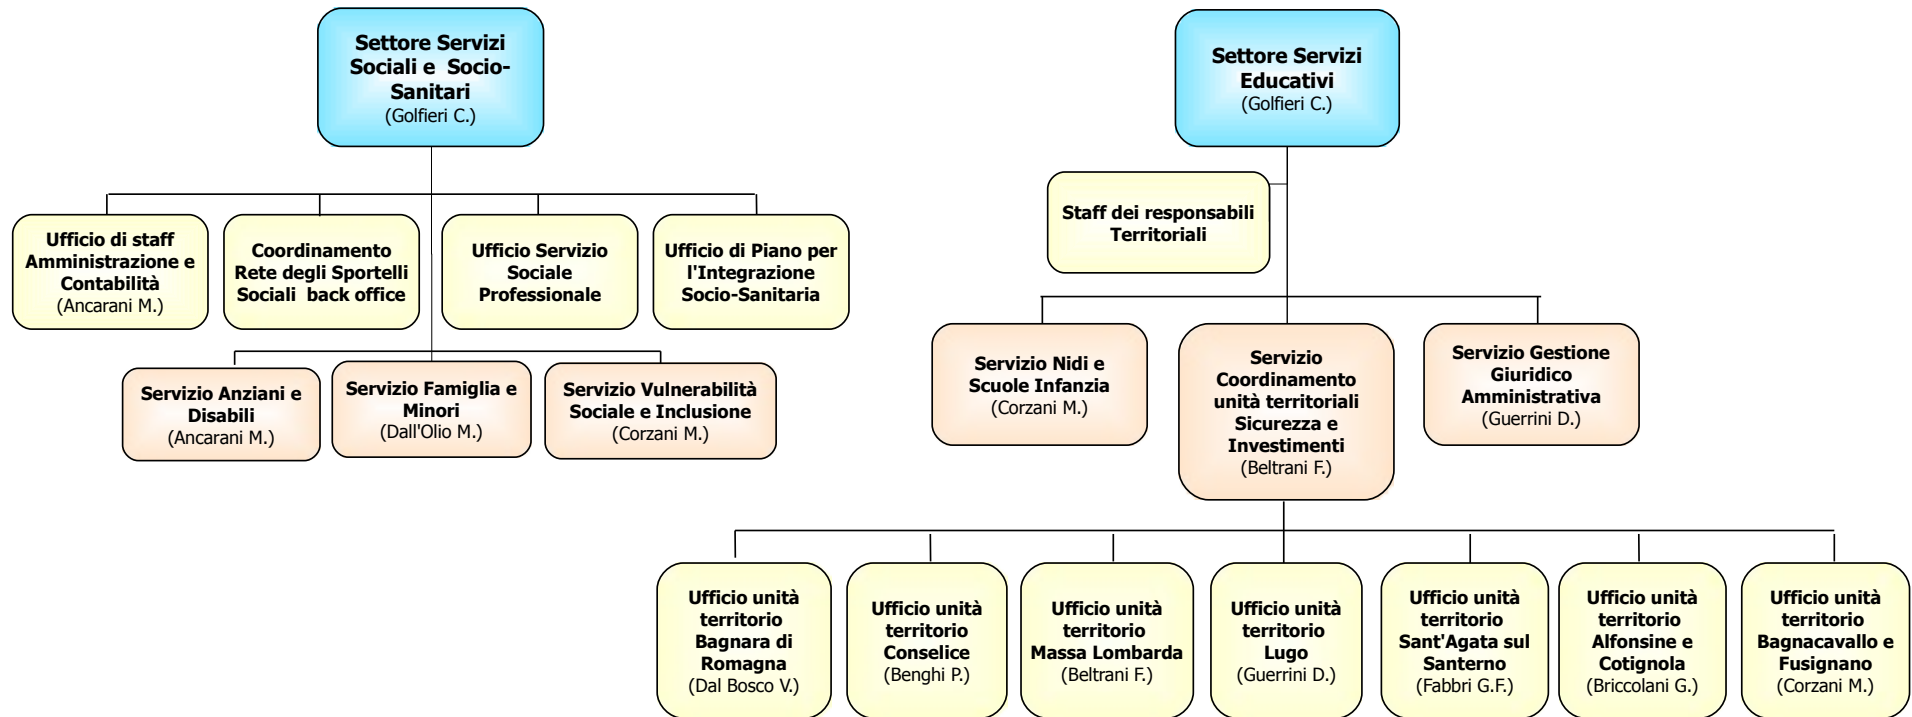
Settore Servizi Sociali e Socio-Sanitari
(Golfieri C.)

Ufficio di staff Amministrazione e Contabilità
(Ancarani M.)

Coordinamento Rete degli Sportelli Sociali back office

Ufficio Servizio Sociale Professionale

Ufficio di Piano per l'Integrazione Socio-Sanitaria

Servizio Anziani e Disabili
(Ancarani M.)

Servizio Famiglia e Minori
(Dall'Olio M.)

Servizio Vulnerabilità Sociale e Inclusione
(Corzani M.)

Settore Servizi Educativi
(Golfieri C.)

Staff dei responsabili Territoriali

Servizio Nidi e Scuole Infanzia
(Corzani M.)

Servizio Coordinamento unità territoriali Sicurezza e Investimenti
(Beltrani F.)

Servizio Gestione Giuridico Amministrativa
(Guerrini D.)

Ufficio unità territorio Bagnara di Romagna
(Dal Bosco V.)

Ufficio unità territorio Conselice
(Benghi P.)

Ufficio unità territorio Massa Lombarda
(Beltrani F.)

Ufficio unità territorio Lugo
(Guerrini D.)

Ufficio unità territorio Sant'Agata sul Santerno
(Fabbri G.F.)

Ufficio unità territorio Alfonsine e Cotignola
(Briccolani G.)

Ufficio unità territorio Bagnacavallo e Fusignano
(Corzani M.)